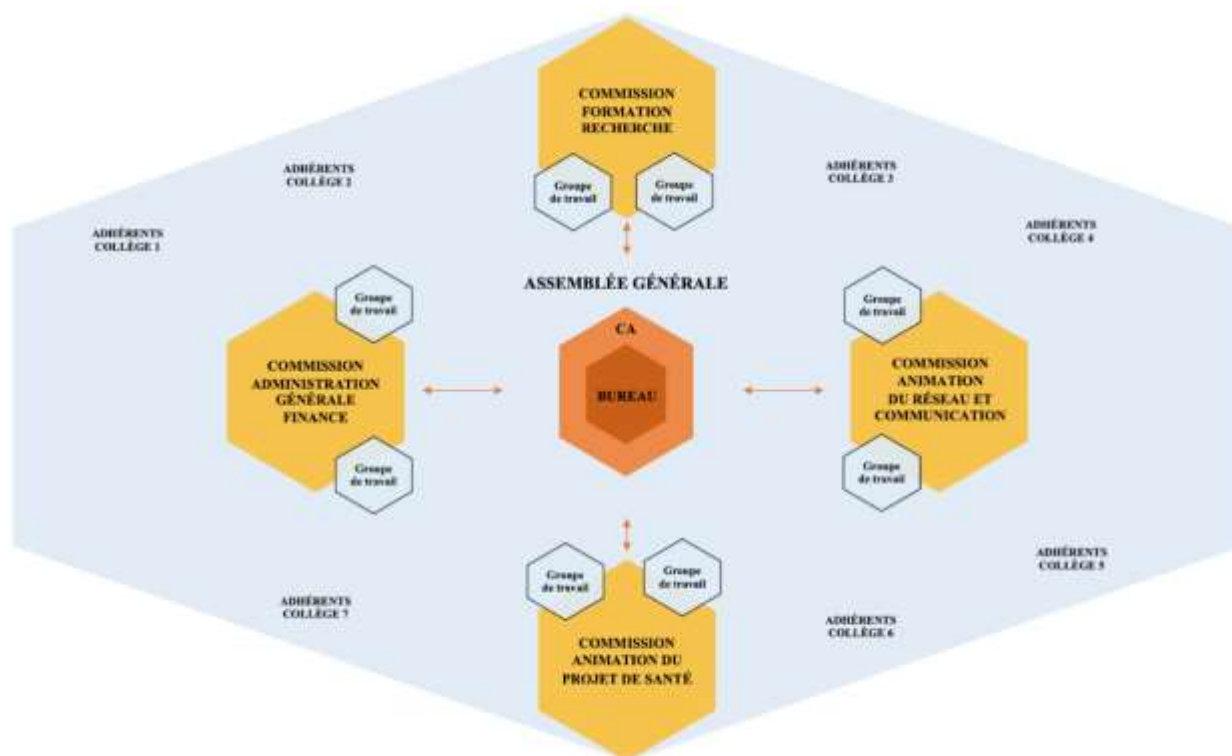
COMMISSION FORMATION RECHERCHE

Groupe de travail

Groupe de travail

ADHÉRENTS COLLÈGE 2

ADHÉRENTS COLLÈGE 3

ADHÉRENTS COLLÈGE 1

ADHÉRENTS COLLÈGE 4

ASSEMBLÉE GÉNÉRALE

Groupe de travail

COMMISSION ADMINISTRATION GÉNÉRALE FINANCE

Groupe de travail

CA

BUREAU

Groupe de travail

COMMISSION ANIMATION DU RÉSEAU ET COMMUNICATION

Groupe de travail

ADHÉRENTS COLLÈGE 5

Groupe de travail

Groupe de travail

ADHÉRENTS COLLÈGE 7

ADHÉRENTS COLLÈGE 6

COMMISSION ANIMATION DU PROJET DE SANTÉ